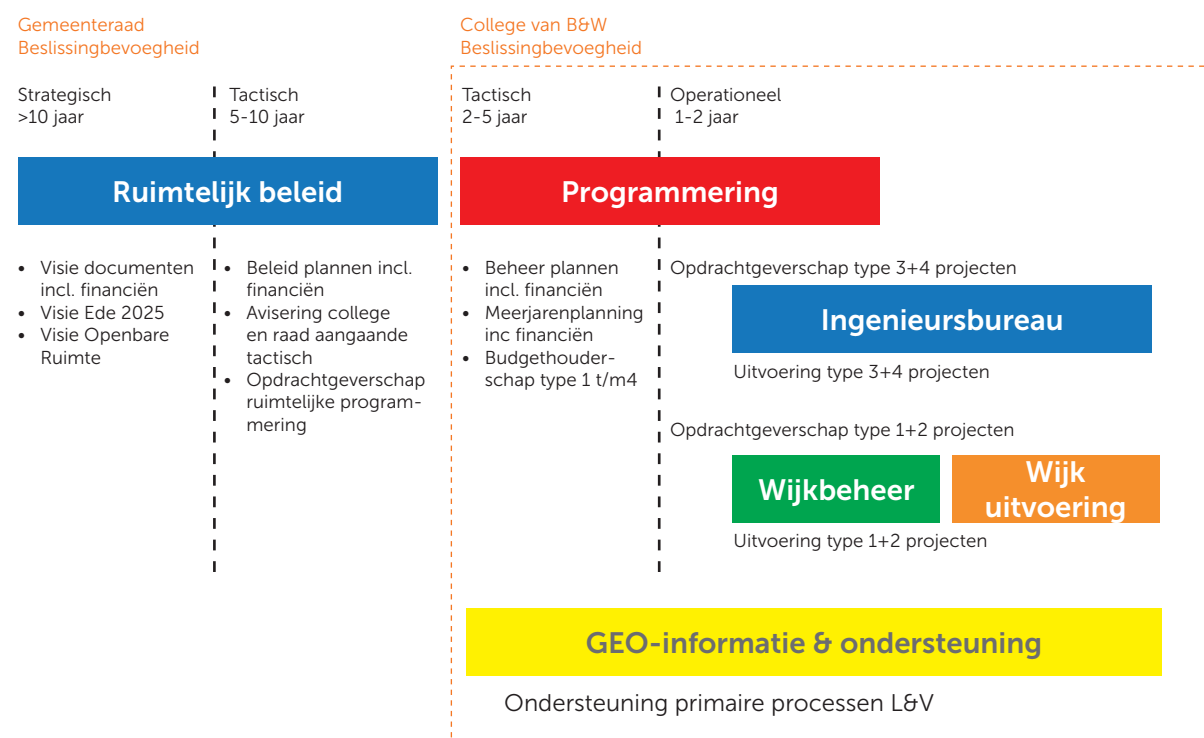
Gemeenteraad
Beslissingbevoegheid

College van B&W
Beslissingbevoegheid

Strategisch
>10 jaar

Tactisch
5-10 jaar

Tactisch
2-5 jaar

Operationeel
1-2 jaar

Ruimtelijk beleid

Programmering

- Visie documenten incl. financiën
- Visie Ede 2025
- Visie Openbare Ruimte

- Beleid plannen incl. financiën
- Avisering college en raad aangaande tactisch
- Opdrachtgeverschap ruimtelijke programmering

- Beheer plannen incl. financiën
- Meerjarenplanning inc financiën
- Budgethouderschap type 1 t/m4

Opdrachtgeverschap type 3+4 projecten

Ingenieursbureau

Uitvoering type 3+4 projecten

Opdrachtgeverschap type 1+2 projecten

Wijkbeheer

Wijk uitvoering

Uitvoering type 1+2 projecten

GEO-informatie & ondersteuning

Ondersteuning primaire processen L&V